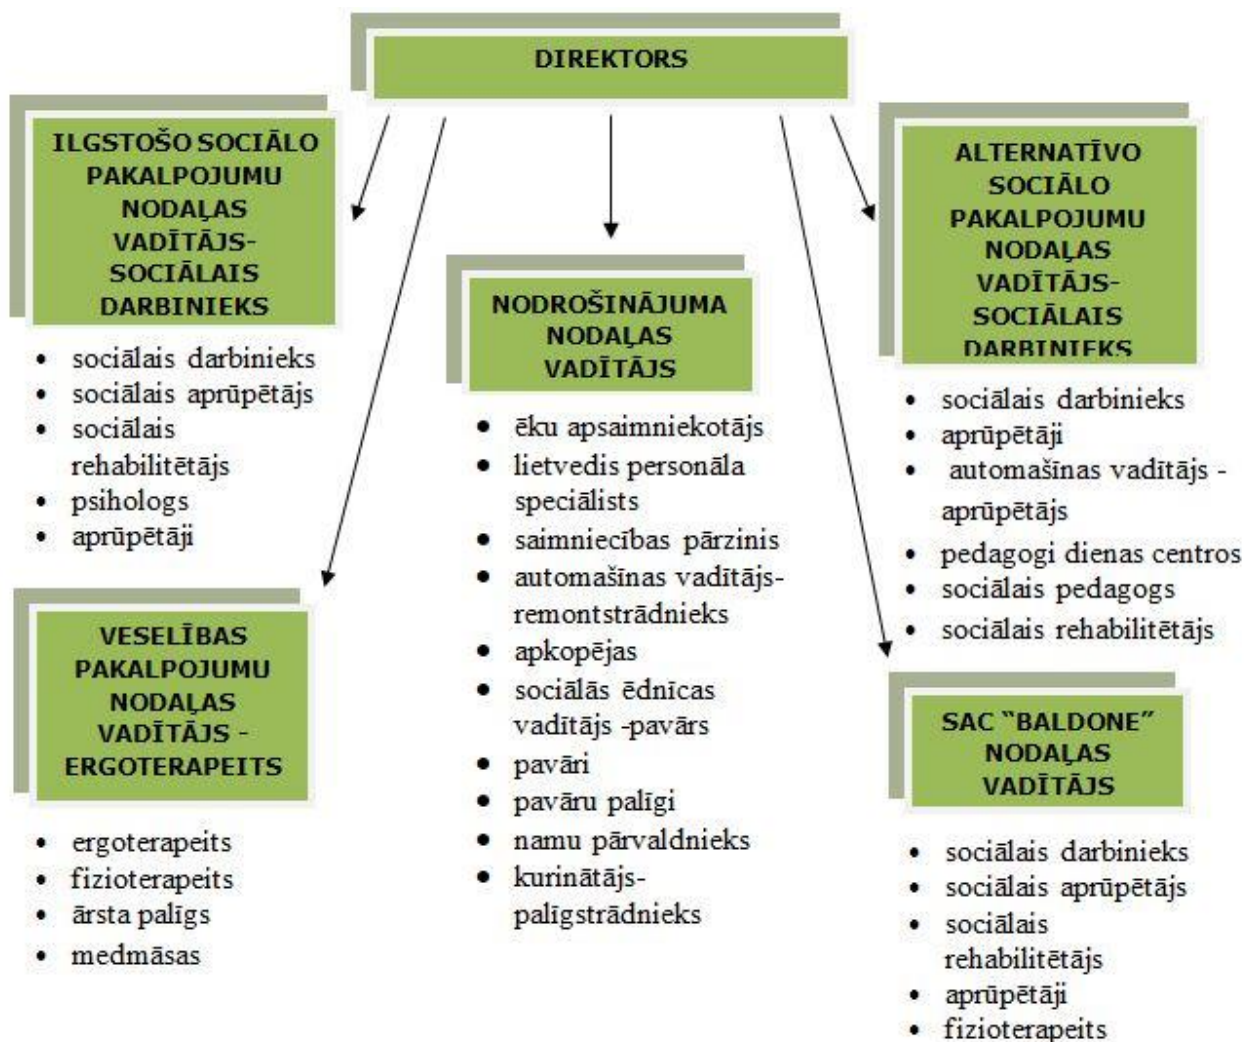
DIREKTORS

ILGSTOŠO SOCIĀLO PAKALPOJUMU NODAĻAS VADĪTĀJS-SOCIĀLAIS DARBINIEKS

- sociālais darbinieks
- sociālais aprūpētājs
- sociālais rehabilitētājs
- psihologs
- aprūpētāji

VESELĪBAS PAKALPOJUMU NODAĻAS VADĪTĀJS - ERGOTERAPEITS

- ergoterapeits
- fizioterapeits
- ārsta palīgs
- medmāsas

NODROŠINĀJUMA NODAĻAS VADĪTĀJS

- ēku apsaimniekotājs
- lietvedis personāla speciālists
- saimniecības pārzinis
- automašīnas vadītājs-remontstrādnieks
- apkopējas
- sociālās ēdnīcas vadītājs -pavārs
- pavāri
- pavāru palīgi
- namu pārvaldnieks
- kurinātājs-palīgstrādnieks

ALTERNATĪVO SOCIĀLO PAKALPOJUMU NODAĻAS VADĪTĀJS-SOCIĀLAIS DARBINIEKS

- sociālais darbinieks
- aprūpētāji
- automašīnas vadītājs - aprūpētājs
- pedagogi dienas centros
- sociālais pedagogs
- sociālais rehabilitētājs

SAC "BALDONE" NODAĻAS VADĪTĀJS

- sociālais darbinieks
- sociālais aprūpētājs
- sociālais rehabilitētājs
- aprūpētāji
- fizioterapeits